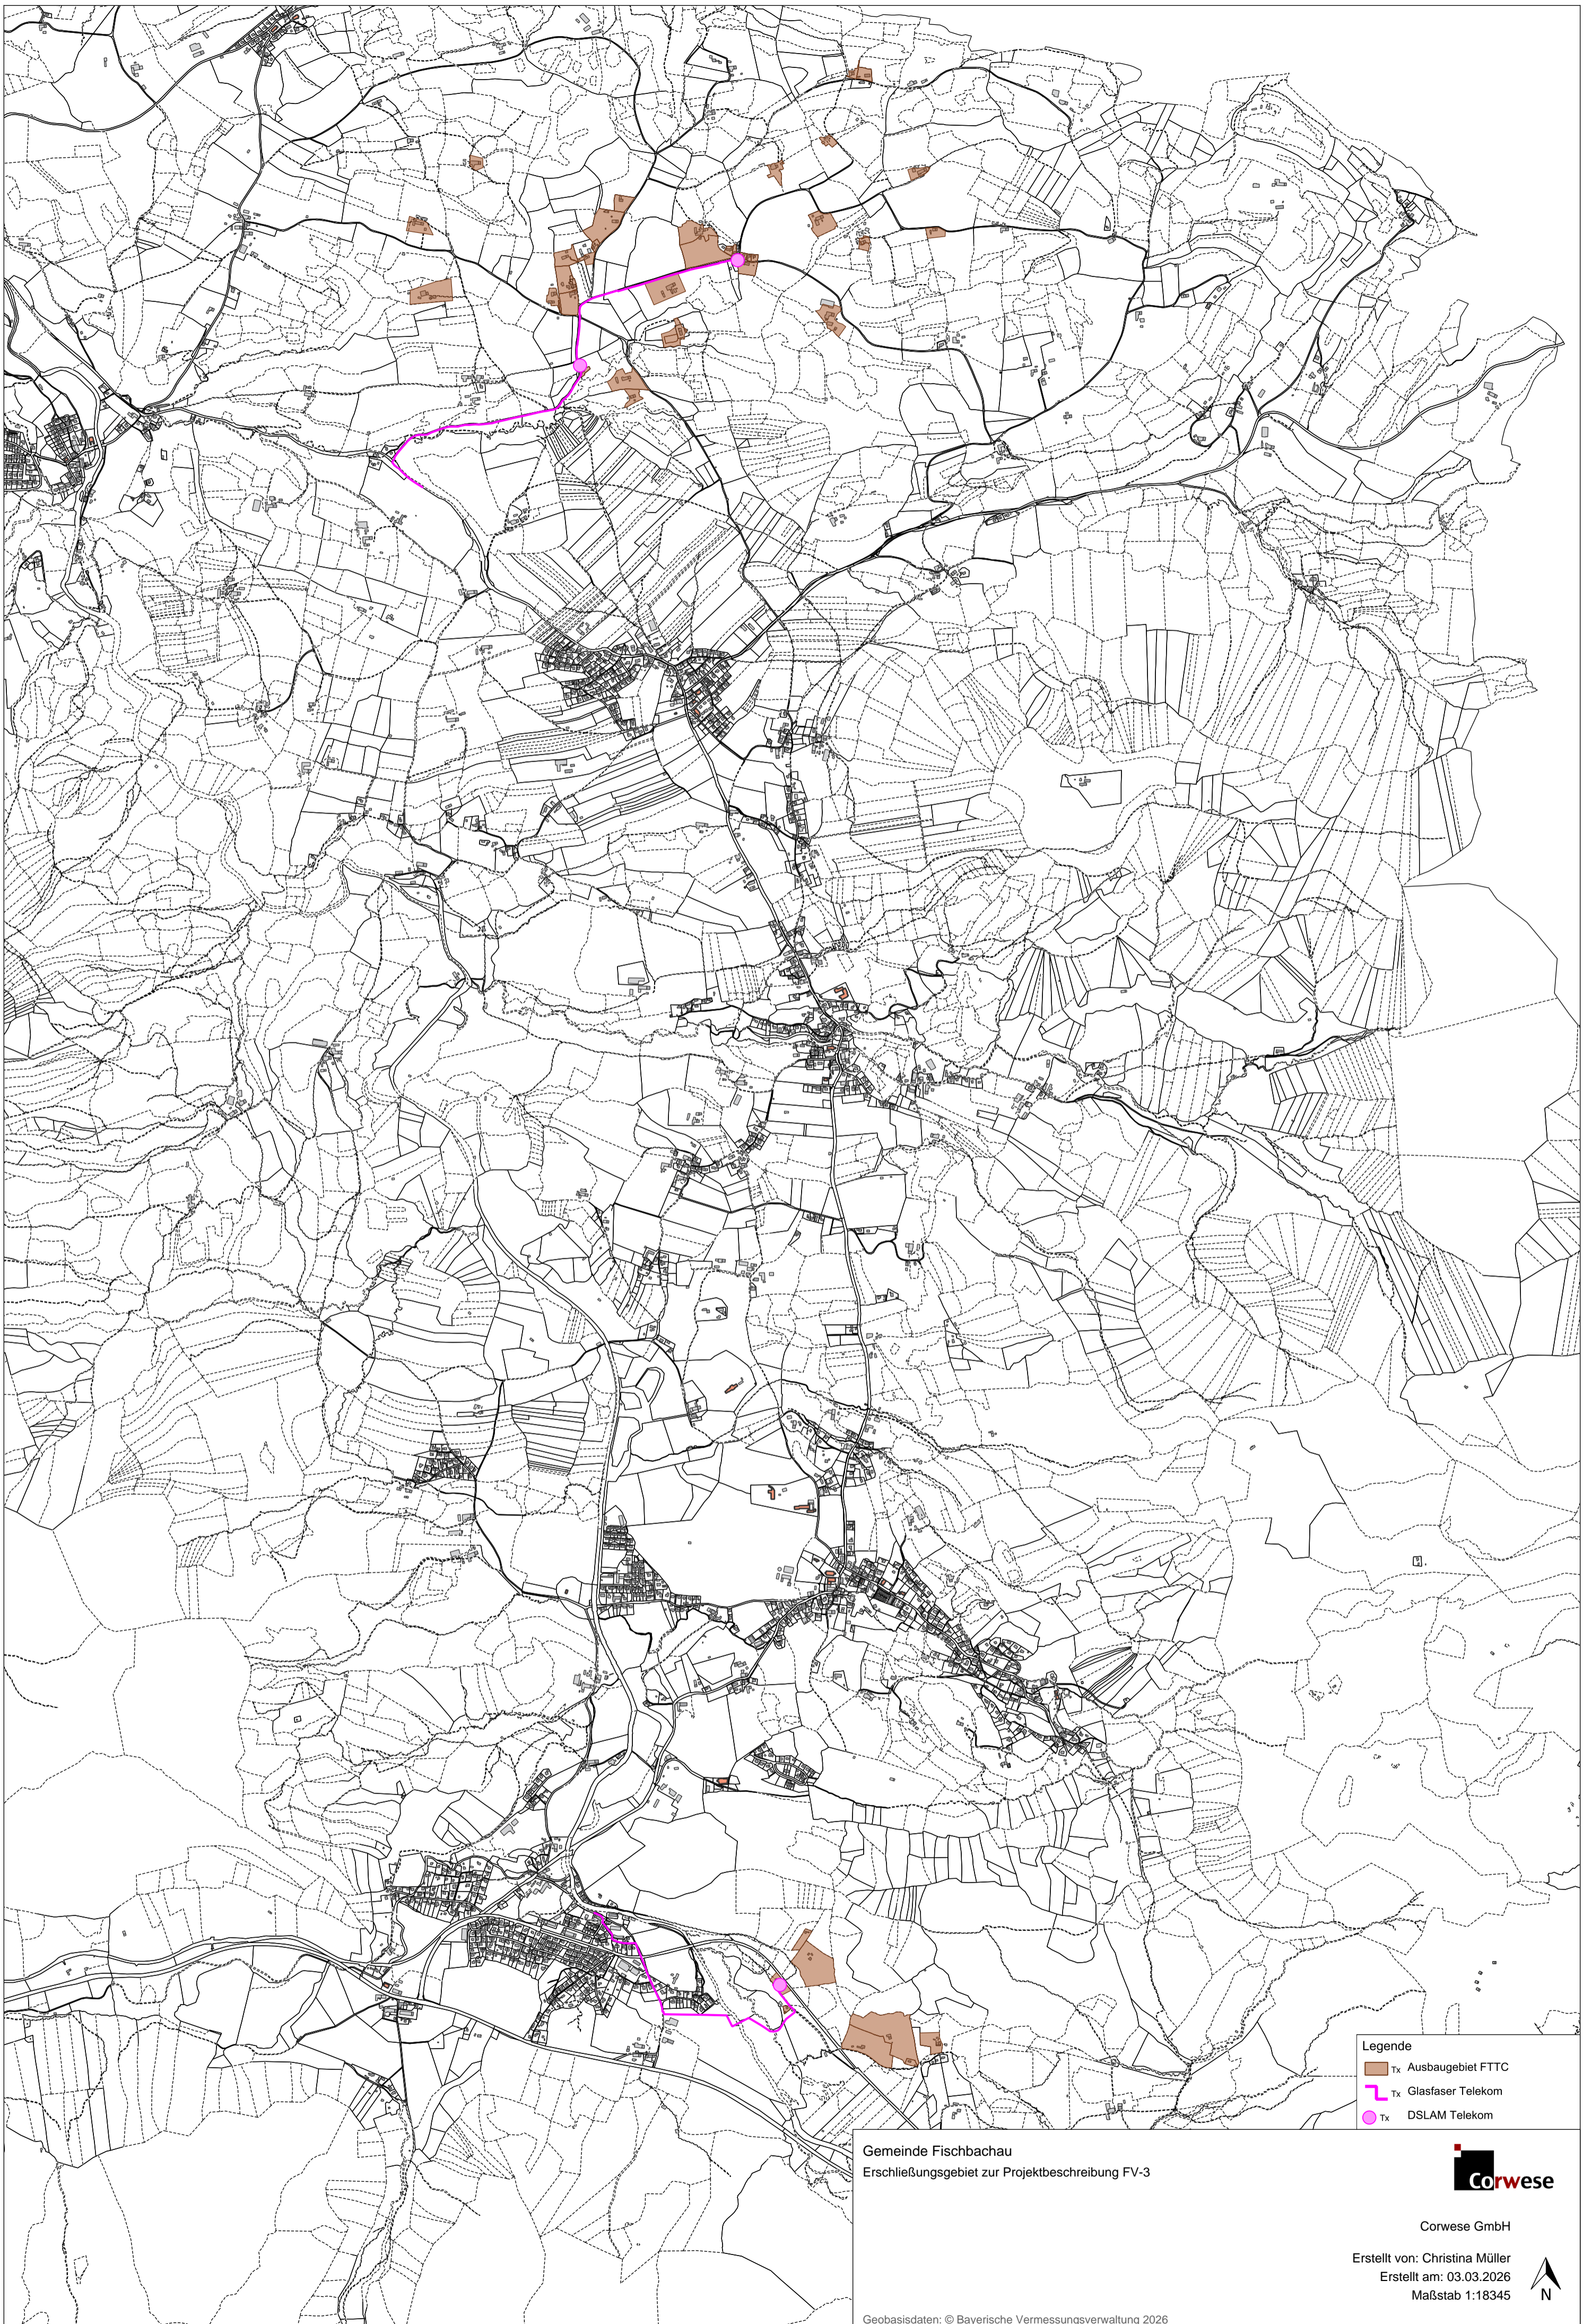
Legende
Tx Ausbaugebiet FTTC
Tx Glasfaser Telekom
Tx DSLAM Telekom

Gemeinde Fischbachau
Erschließungsgebiet zur Projektbeschreibung FV-3

Corwese

Corwese GmbH

Erstellt von: Christina Müller
Erstellt am: 03.03.2026
Maßstab 1:18345

N

Geobasisdaten: © Bayerische Vermessungsverwaltung 2026